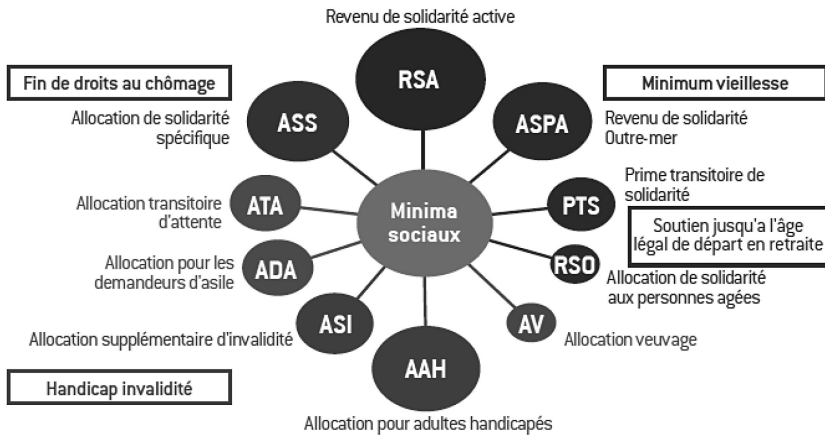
Revenu de solidarité active

RSA

Fin de droits au chômage

Minimum vieillesse

Allocation de solidarité spécifique

ASS

ASPA

Revenu de solidarité Outre-mer

Prime transitoire de solidarité

Allocation transitoire d'attente

ATA

Minima sociaux

PTS

Soutien jusqu'a l'âge légal de départ en retraite

Allocation pour les demandeurs d'asile

ADA

RSO

Allocation de solidarité aux personnes agées

Allocation supplémentaire d'invalidité

ASI

AV

Allocation veuvage

Handicap invalidité

AAH

Allocation pour adultes handicapés